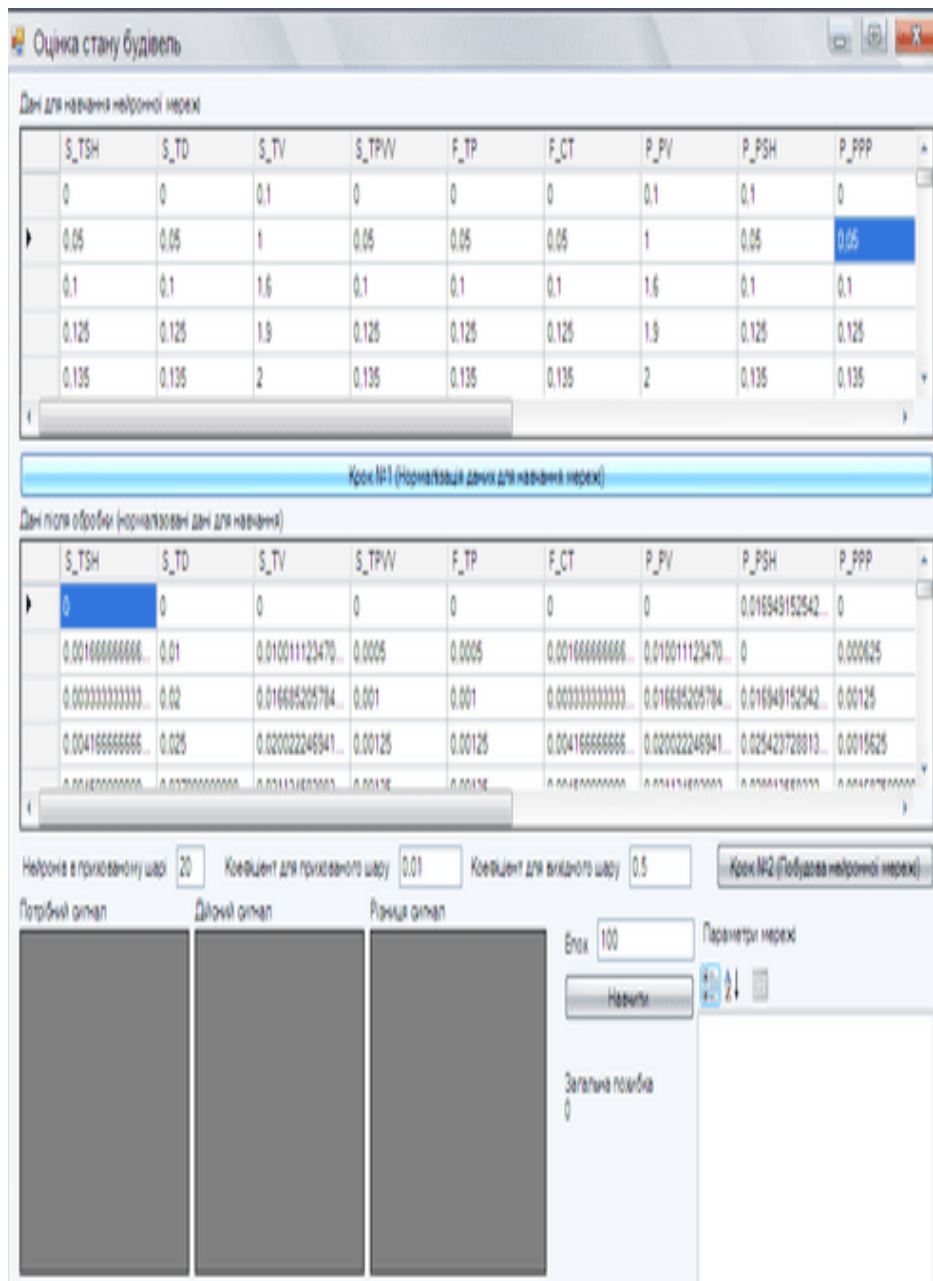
Оцінка стану будівель

Дані для навчання нейронної мережі

| | S_TSH | S_TD | S_TV | S_TPW | F_TP | F_CT | P_PV | P_PSH | P_PPP |
|---|---|---|---|---|---|---|---|---|---|
| | 0 | 0 | 0,1 | 0 | 0 | 0 | 0,1 | 0,1 | 0 |
| ▸ | 0,05 | 0,05 | 1 | 0,05 | 0,05 | 0,05 | 1 | 0,05 | 0,05 |
| | 0,1 | 0,1 | 1,6 | 0,1 | 0,1 | 0,1 | 1,6 | 0,1 | 0,1 |
| | 0,125 | 0,125 | 1,9 | 0,125 | 0,125 | 0,125 | 1,9 | 0,125 | 0,125 |
| | 0,135 | 0,135 | 2 | 0,135 | 0,135 | 0,135 | 2 | 0,135 | 0,135 |

Крок №1 (Нормалізація даних для навчання мережі)

Дані після обробки (нормалізовані дані для навчання)

| | S_TSH | S_TD | S_TV | S_TPW | F_TP | F_CT | P_PV | P_PSH | P_PPP |
|---|---|---|---|---|---|---|---|---|---|
| ▸ | 0 | 0 | 0 | 0 | 0 | 0 | 0 | 0,016949152542... | 0 |
| | 0,001666666666... | 0,01 | 0,010011123470... | 0,0005 | 0,0005 | 0,001666666666... | 0,010011123470... | 0 | 0,000625 |
| | 0,003333333333... | 0,02 | 0,016685205784... | 0,001 | 0,001 | 0,003333333333... | 0,016685205784... | 0,016949152542... | 0,00125 |
| | 0,004166666666... | 0,025 | 0,020022245941... | 0,00125 | 0,00125 | 0,004166666666... | 0,020022245941... | 0,025423728813... | 0,0015625 |
| | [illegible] | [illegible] | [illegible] | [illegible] | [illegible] | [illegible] | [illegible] | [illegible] | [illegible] |

Нейронів в прихованому шарі 20 Коефіцієнт для прихованого шару 0,01 Коефіцієнт для вихідного шару 0,5 Крок №2 (Побудова нейронної мережі)

Потрібний сигнал
Дійсний сигнал
Різниця сигнал

Епох 100
Навчити
Загальна помилка
0

Параметри мережі